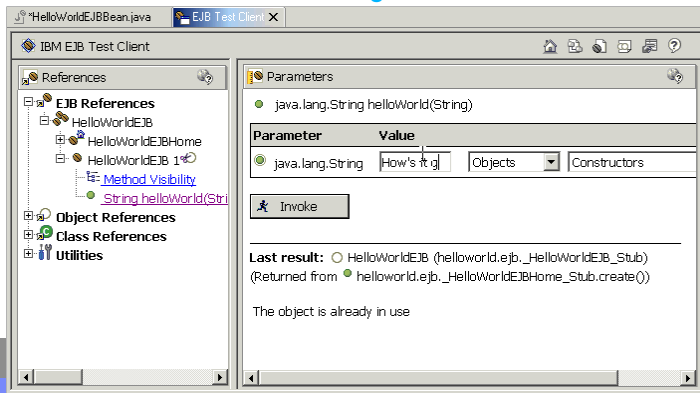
*HelloWorldEJBBean.java EJB Test Client

IBM EJB Test Client

References

EJB References
HelloWorldEJB
HelloWorldEJBHome
HelloWorldEJB 1
Method Visibility
String helloWorld(Stri
Object References
Class References
Utilities

Parameters

java.lang.String helloWorld(String)

| Parameter | Value | | |
|---|---|---|---|
| java.lang.String | How's it g | Objects | Constructors |

Invoke

Last result: HelloWorldEJB (helloworld.ejb._HelloWorldEJB_Stub)
(Returned from helloworld.ejb._HelloWorldEJBHome_Stub.create())

The object is already in use